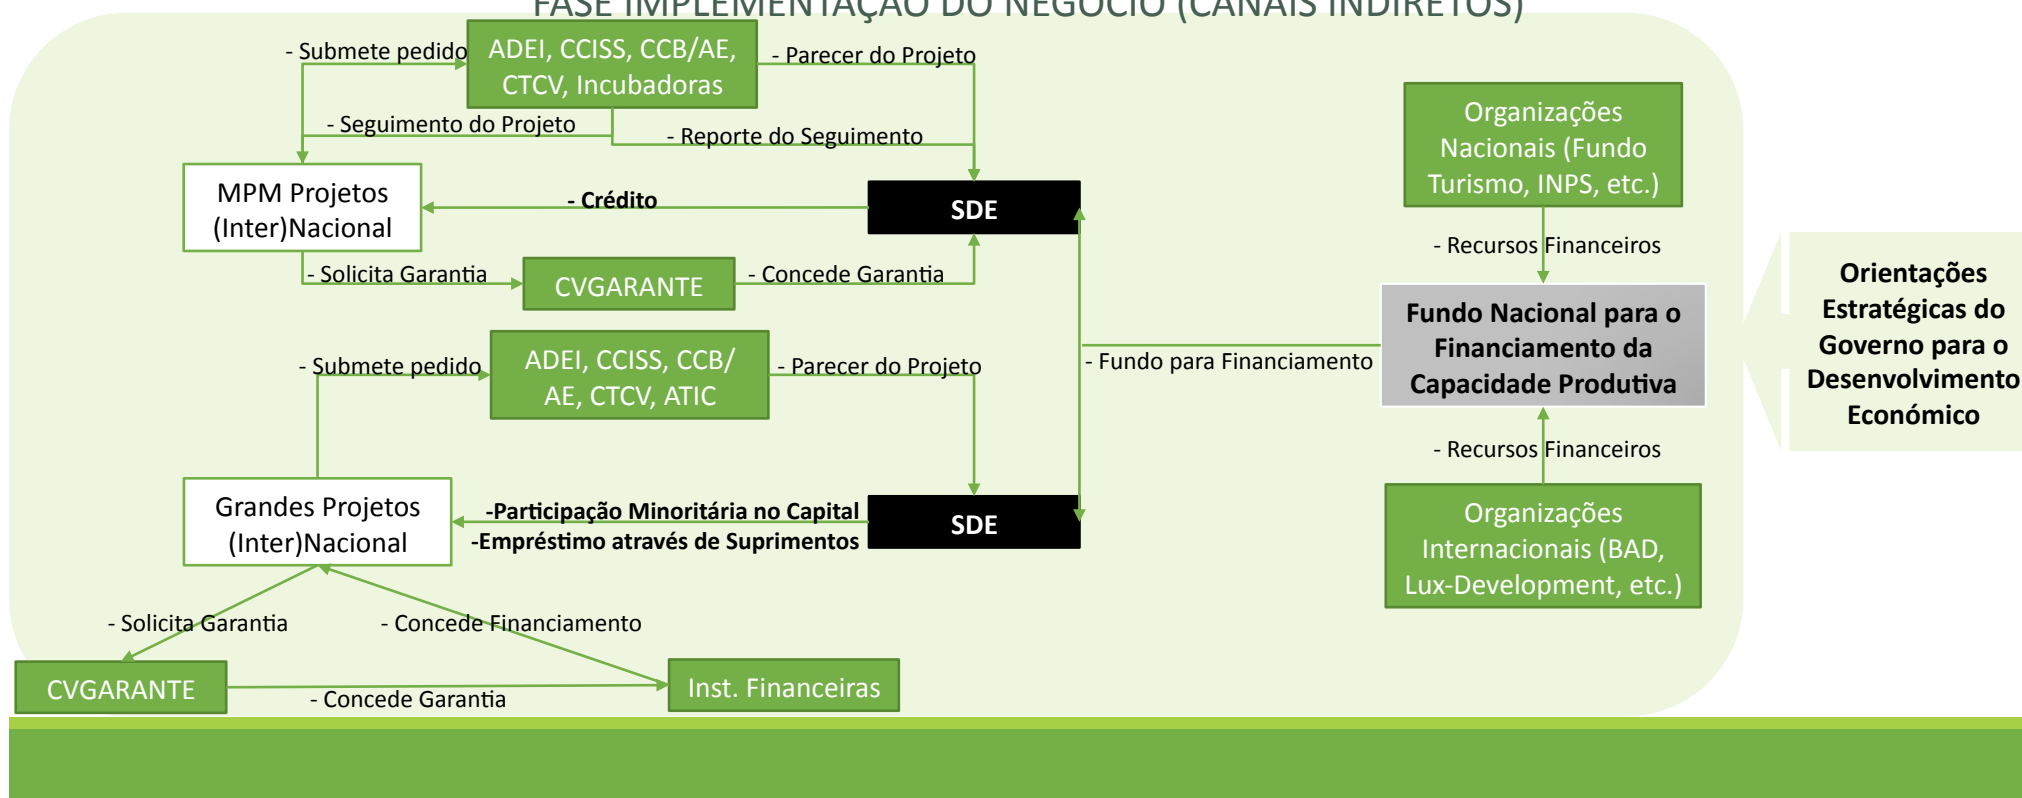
FASE IMPLEMENTAÇÃO DO NEGÓCIO (CANAIS INDIRETOS)

- Submete pedido

ADEI, CCISS, CCB/AE, CTCV, Incubadoras

- Parecer do Projeto

- Seguimento do Projeto

- Reporte do Seguimento

MPM Projetos (Inter)Nacional

- Crédito

SDE

- Solicita Garantia

CVGARANTE

- Concede Garantia

Organizações Nacionais (Fundo Turismo, INPS, etc.)

- Recursos Financeiros

Fundo Nacional para o Financiamento da Capacidade Produtiva

Orientações Estratégicas do Governo para o Desenvolvimento Económico

- Submete pedido

ADEI, CCISS, CCB/ AE, CTCV, ATIC

- Parecer do Projeto

- Fundo para Financiamento

- Recursos Financeiros

Grandes Projetos (Inter)Nacional

-Participação Minoritária no Capital
-Empréstimo através de Suprimentos

SDE

Organizações Internacionais (BAD, Lux-Development, etc.)

- Solicita Garantia

- Concede Financiamento

CVGARANTE

- Concede Garantia

Inst. Financeiras